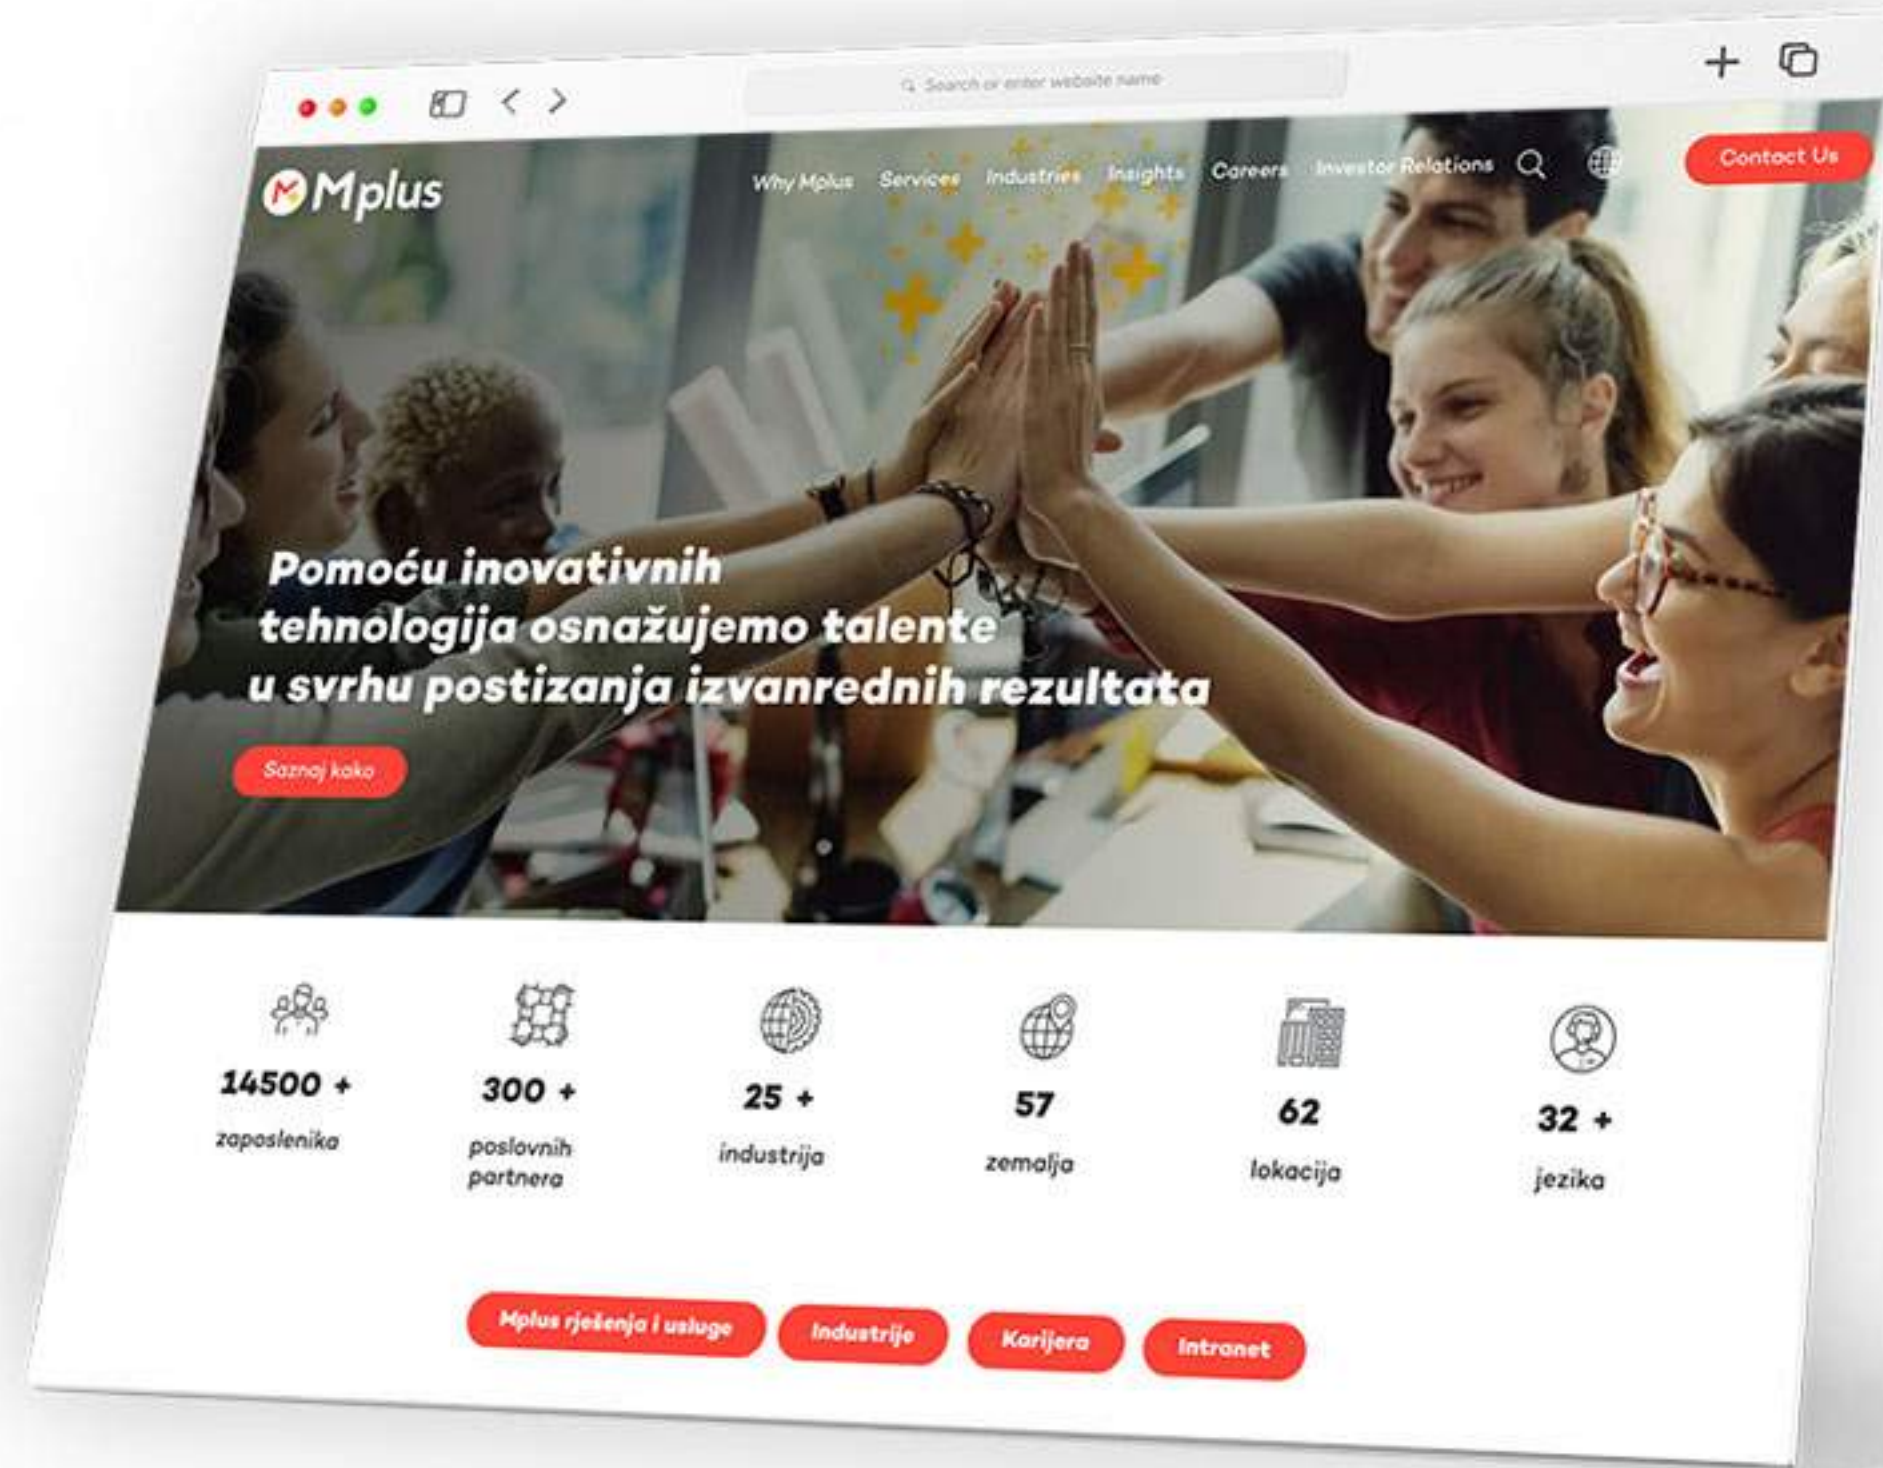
Search or enter website name

Mplus

Why Mplus Services Industries Insights Careers Investor Relations

Contact Us

Pomoću inovativnih tehnologija osnažujemo talente u svrhu postizanja izvanrednih rezultata

Saznaj kako

14500 + zaposlenika

300 + poslovnih partnera

25 + industrija

57 zemalja

62 lokacija

32 + jezika

Mplus rješenja i usluge

Industrije

Karijera

Intranet